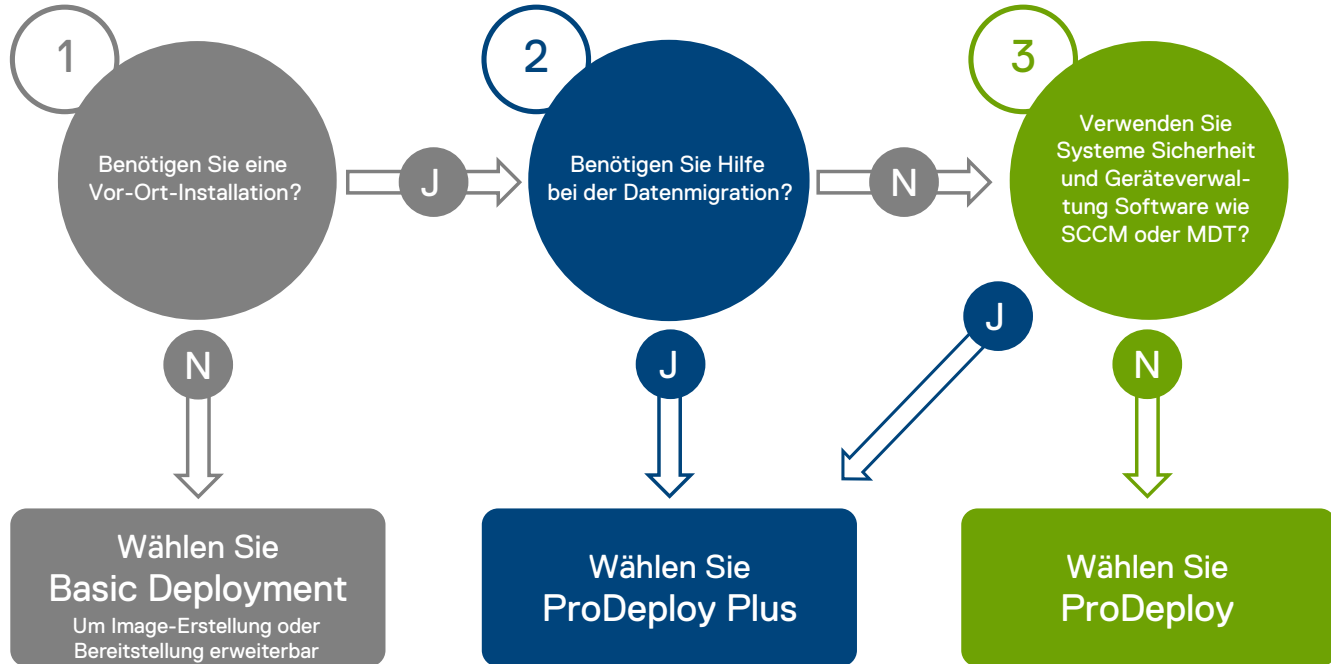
1

Benötigen Sie eine Vor-Ort-Installation?

J

2

Benötigen Sie Hilfe bei der Datenmigration?

N

3

Verwenden Sie Systeme Sicherheit und Geräteverwaltung Software wie SCCM oder MDT?

N

J

J

N

Wählen Sie Basic Deployment
Um Image-Erstellung oder Bereitstellung erweiterbar

Wählen Sie ProDeploy Plus

Wählen Sie ProDeploy